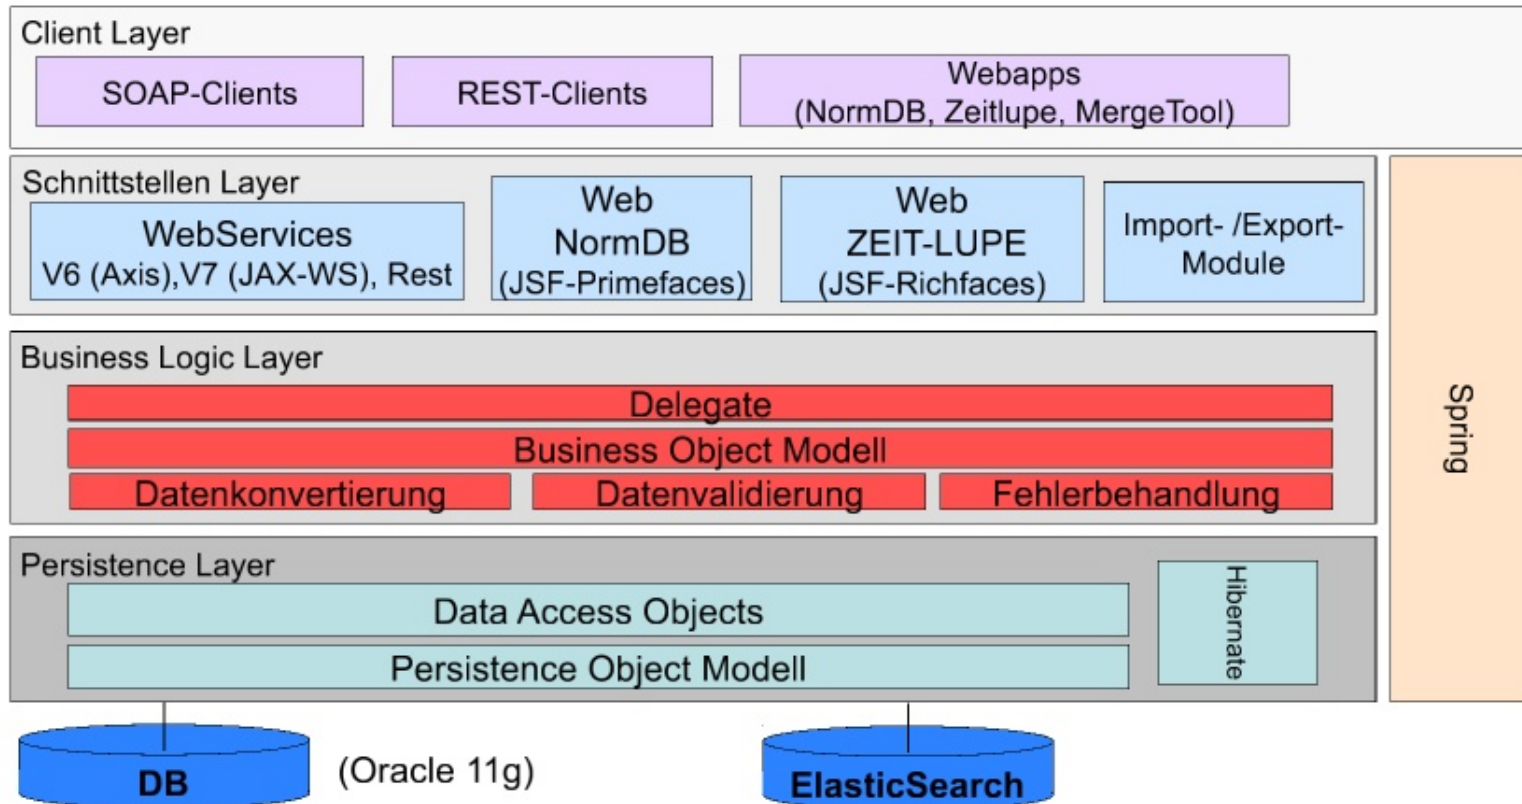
Client Layer

SOAP-Clients

REST-Clients

Webapps
(NormDB, Zeitlupe, MergeTool)

Schnittstellen Layer

WebServices
V6 (Axis),V7 (JAX-WS), Rest

Web
NormDB
(JSF-Primefaces)

Web
ZEIT-LUPE
(JSF-Richfaces)

Import- /Export-
Module

Spring

Business Logic Layer

Delegate

Business Object Modell

Datenkonvertierung

Datenvalidierung

Fehlerbehandlung

Persistence Layer

Data Access Objects

Persistence Object Modell

Hibernate

DB

(Oracle 11g)

ElasticSearch